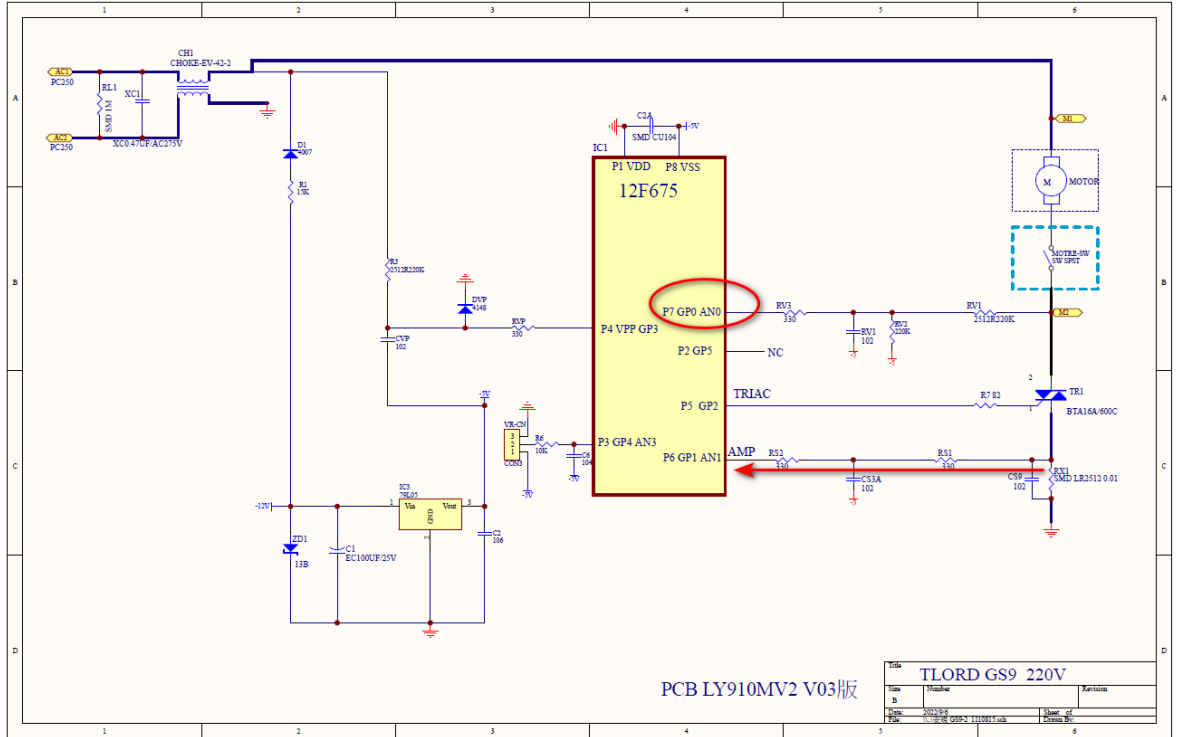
1 2 3 4 5 6

A

AC1
PC250
AC2
PC250
RL1
SMD 1M
XC1
XC0.47UF/AC275V
CH1
CHOKE-EV-42-2

D1
4007
R1
1.5K
R3
2512R220K
DVP
4148
RVP
330
CVP
102
-5V

C2A
SMD CU104
-5V
IC1
P1 VDD
P8 VSS
12F675
P7 GP0 AN0
P4 VPP GP3
P2 GP5
NC
P5 GP2
TRIAC
P3 GP4 AN3
P6 GP1 AN1
AMP

RV3
330
RV1
102
RV2
220K
RV1
2512R220K
R7 82
RS2
330
RS1
330
CS3A
102
CS9
102
RX1
SMD LR2512 0.01

M1
M
MOTOR
MOTRE-SW
SW SPST
M2
2
TR1
1
BTA16A/600C

VR-CN
3
2
1
CON3
R6
10K
C6
104
-5V

-12V
IC3
79L05
Vin
GND
Vout
1
2
3
C2
106
ZD1
13B
C1
EC100UF/25V

B
C
D

PCB LY910MV2 V03版

Title
TLORD GS9 220V
Size
B
Number
Revision
Date: 2022/9/6
File: GS9-2 110817.sch
Sheet of
Drawn By: